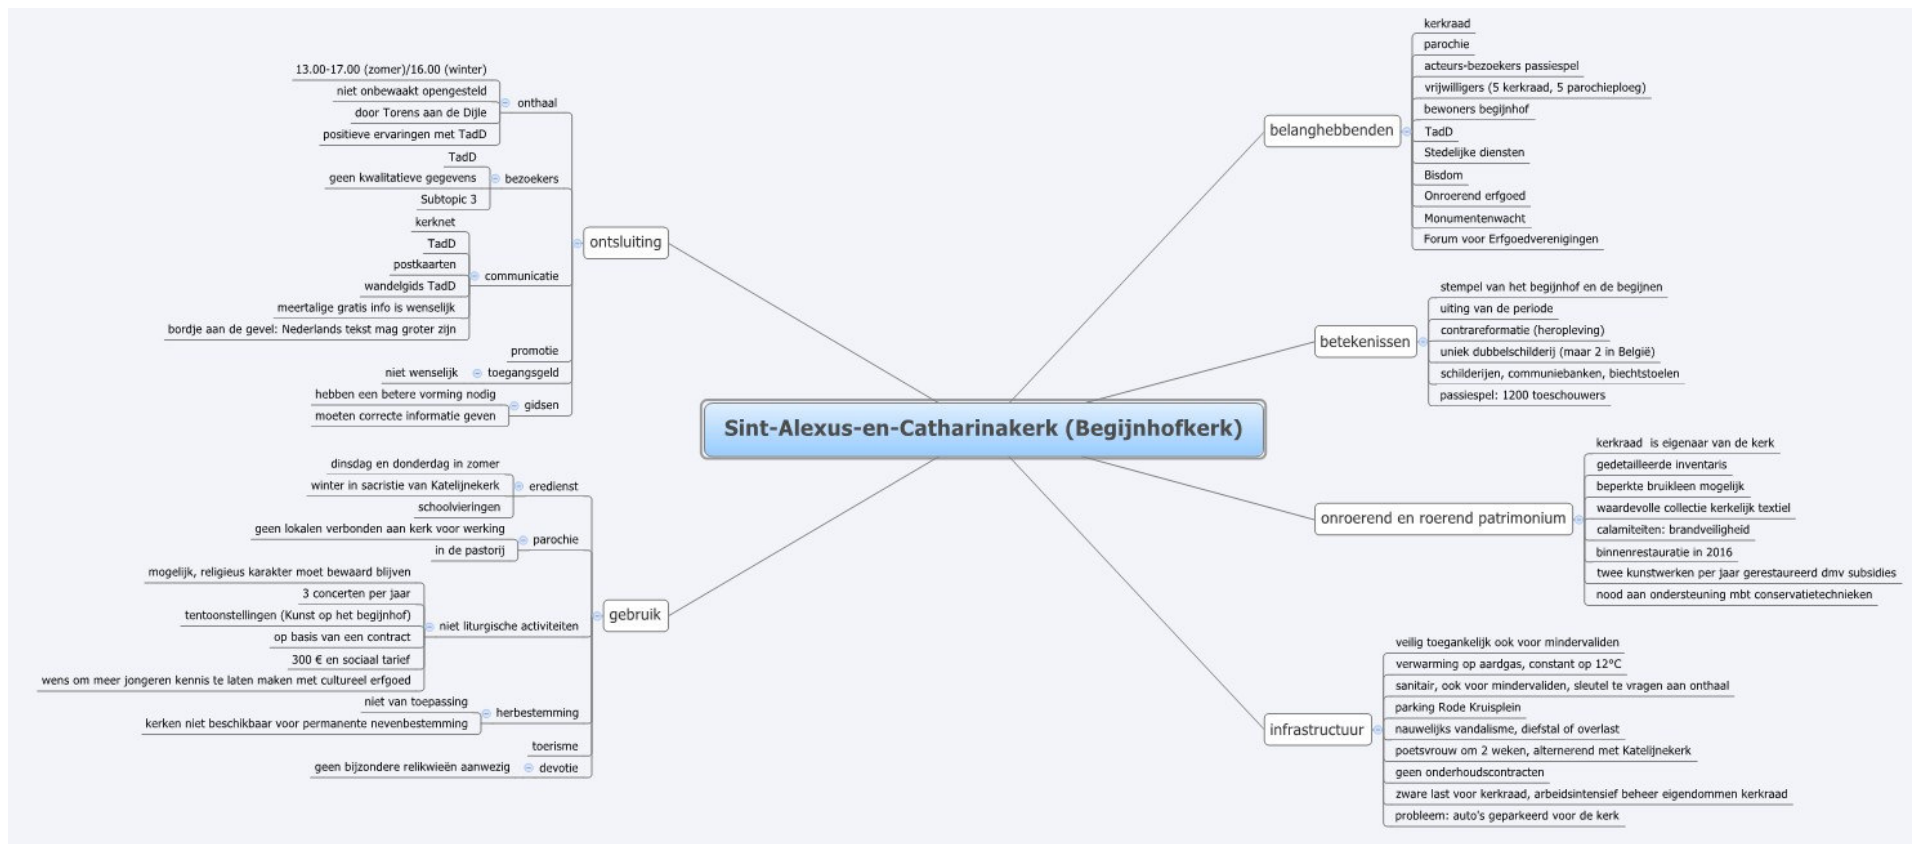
Sint-Alexus-en-Catharinakerk (Begijnhofkerk)

ontsluiting

onthaal
13.00-17.00 (zomer)/16.00 (winter)
niet onbewaakt opengesteld
door Torens aan de Dijle
positieve ervaringen met TadD

bezoekers
TadD
geen kwalitatieve gegevens
Subtopic 3

communicatie
kerknet
TadD
postkaarten
wandelgids TadD
meertalige gratis info is wenselijk
bordje aan de gevel: Nederlands tekst mag groter zijn

promotie

toegangsgeld
niet wenselijk

gidsen
hebben een betere vorming nodig
moeten correcte informatie geven

gebruik

eredienst
dinsdag en donderdag in zomer
winter in sacristie van Katelijnekerk
schoolvieringen

parochie
geen lokalen verbonden aan kerk voor werking
in de pastorij

niet liturgische activiteiten
mogelijk, religieus karakter moet bewaard blijven
3 concerten per jaar
tentoonstellingen (Kunst op het begijnhof)
op basis van een contract
300 € en sociaal tarief
wens om meer jongeren kennis te laten maken met cultureel erfgoed

herbestemming
niet van toepassing
kerken niet beschikbaar voor permanente nevenbestemming

toerisme

devotie
geen bijzondere relikwieën aanwezig

belanghebbenden
kerkraad
parochie
acteurs-bezoekers passiespel
vrijwilligers (5 kerkraad, 5 parochieploeg)
bewoners begijnhof
TadD
Stedelijke diensten
Bisdom
Onroerend erfgoed
Monumentenwacht
Forum voor Erfgoedverenigingen

betekenissen
stempel van het begijnhof en de begijnen
uiting van de periode
contrareformatie (heropleving)
uniek dubbelschilderij (maar 2 in België)
schilderijen, communiebanken, biechtstoelen
passiespel: 1200 toeschouwers

onroerend en roerend patrimonium
kerkraad is eigenaar van de kerk
gedetailleerde inventaris
beperkte bruikleen mogelijk
waardevolle collectie kerkelijk textiel
calamiteiten: brandveiligheid
binnenrestauratie in 2016
twee kunstwerken per jaar gerestaureerd dmv subsidies
nood aan ondersteuning mbt conservatietechnieken

infrastructuur
veilig toegankelijk ook voor mindervaliden
verwarming op aardgas, constant op 12°C
sanitair, ook voor mindervaliden, sleutel te vragen aan onthaal
parking Rode Kruisplein
nauwelijks vandalisme, diefstal of overlast
poetsvrouw om 2 weken, alternerend met Katelijnekerk
geen onderhoudscontracten
zware last voor kerkraad, arbeidsintensief beheer eigendommen kerkraad
probleem: auto's geparkeerd voor de kerk